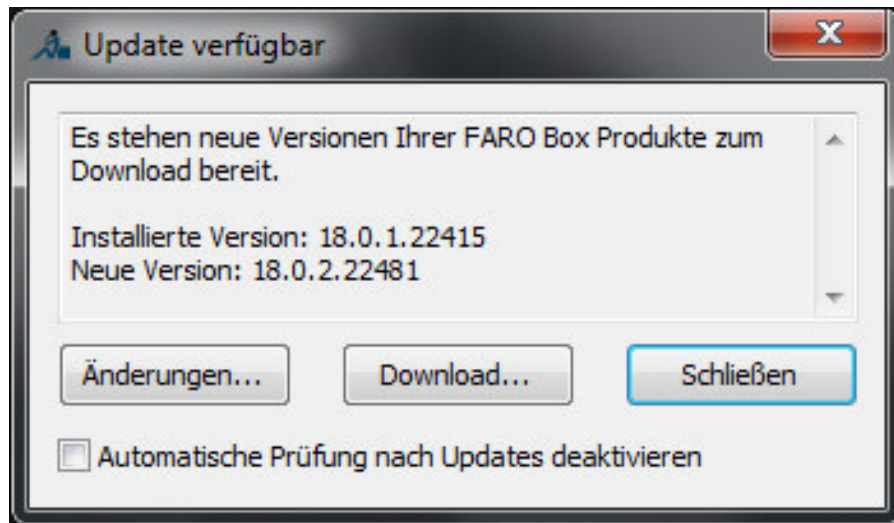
Update verfügbar

Es stehen neue Versionen Ihrer FARO Box Produkte zum Download bereit.

Installierte Version: 18.0.1.22415
Neue Version: 18.0.2.22481

Änderungen...

Download...

Schließen

Automatische Prüfung nach Updates deaktivieren